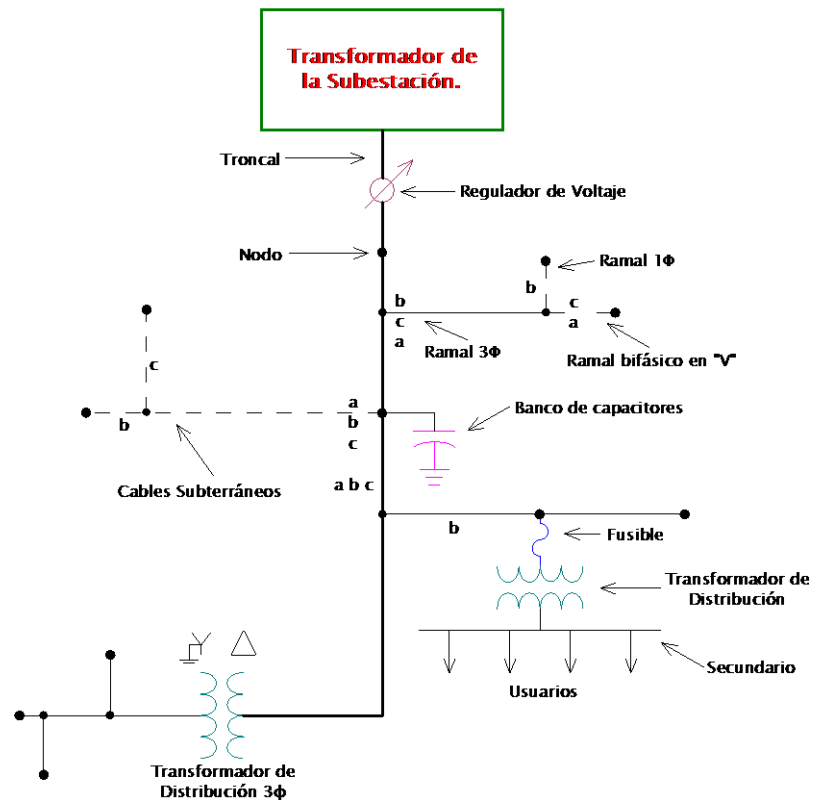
Transformador de la Subestación.

Troncal

Regulador de Voltaje

Nodo

Ramal 1Φ

b

b

c

c

a

a

Ramal 3Φ

Ramal bifásico en "V"

c

b

a

b

c

Banco de capacitores

Cables Subterráneos

a b c

b

Fusible

Transformador de Distribución

Secundario

Usuarios

Transformador de Distribución 3ϕ